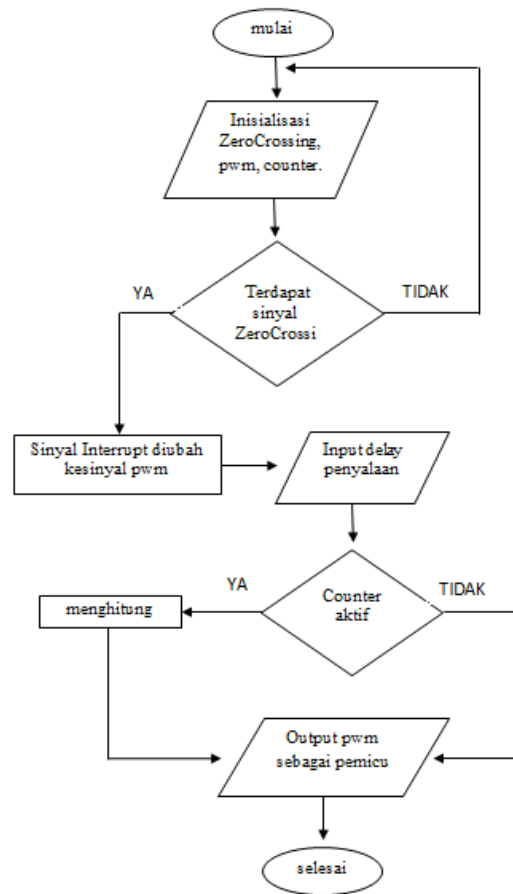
mulai

Inisialisasi ZeroCrossing, pwm, counter.

YA

Terdapat sinyal ZeroCrossi

TIDAK

Sinyal Interrupt diubah kesinyal pwm

Input delay penyalaan

YA

Counter aktif

TIDAK

menghitung

Output pwm sebagai pemicu

selesai